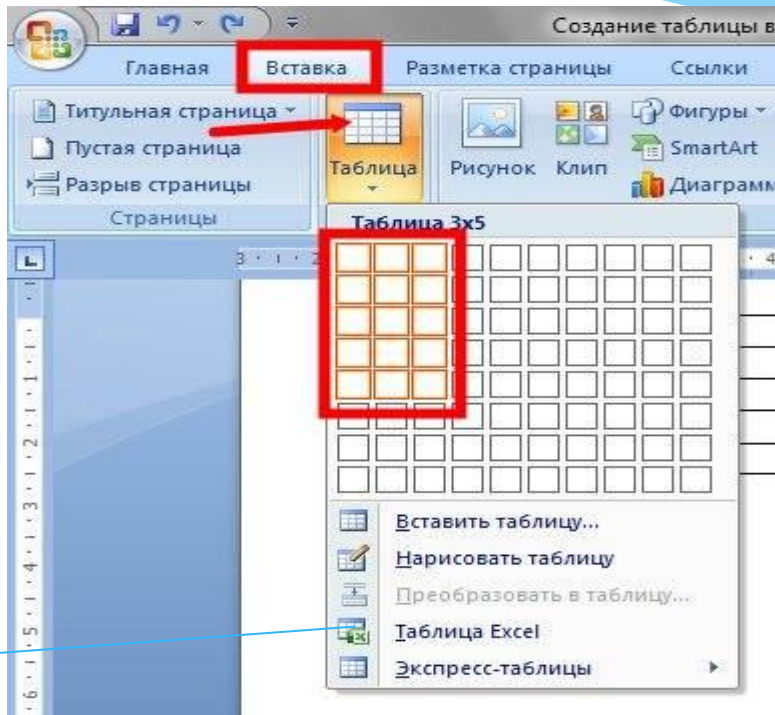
Создание таблицы в

Главная Вставка Разметка страницы Ссылки

Титульная страница
Пустая страница
Разрыв страницы
Страницы

Таблица

Рисунок Клип

Фигуры
SmartArt
Диаграмм

Таблица 3x5

Вставить таблицу...
Нарисовать таблицу
Преобразовать в таблицу...
Таблица Excel
Экспресс-таблицы